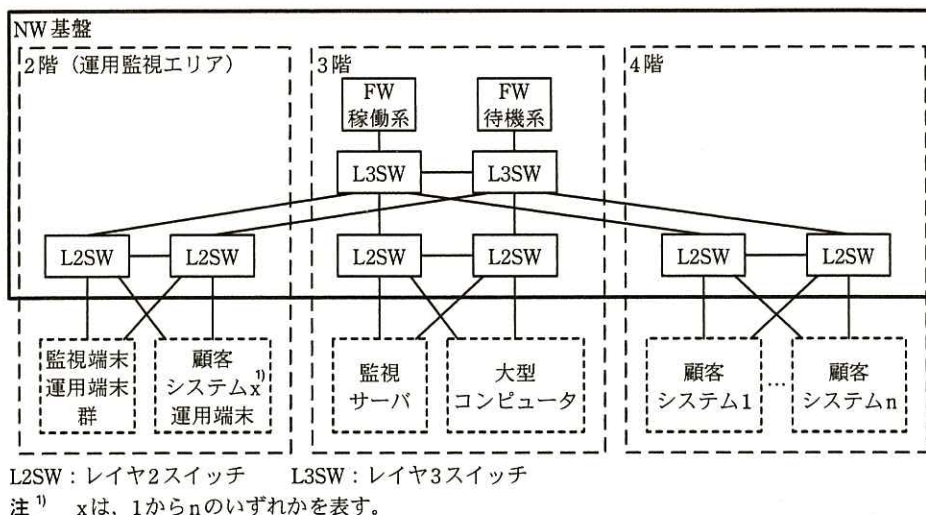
NW基盤

2階（運用監視エリア）

3階

4階

FW 稼働系

FW 待機系

L3SW

L3SW

L2SW

L2SW

L2SW

L2SW

L2SW

L2SW

監視端末 運用端末 群

顧客 システムx$^{1)}$ 運用端末

監視 サーバ

大型 コンピュータ

顧客 システム1

…

顧客 システムn

L2SW：レイヤ2スイッチ　L3SW：レイヤ3スイッチ

注$^{1)}$　xは、1からnのいずれかを表す。